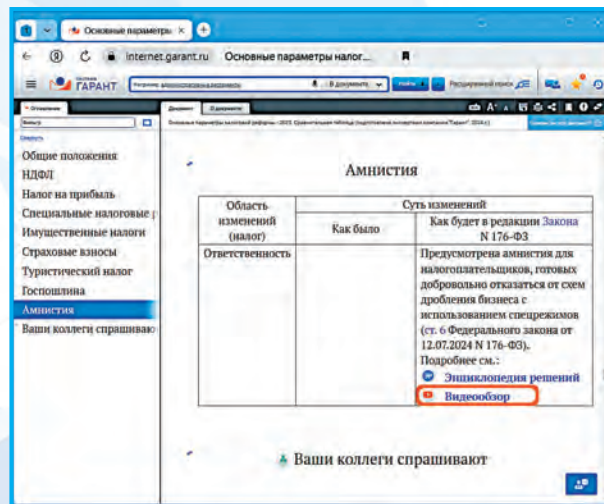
Основные параметры ×

internet.garant.ru Основные параметры налог...

ГАРАНТ

В документе

Найти

Расширенный поиск

Оглавление

Документ

О документе

Основные параметры налоговой реформы – 2025. Сравнительная таблица (подготовлена экспертами компании "Гарант", 2024 г.)

Свернуть

Общие положения
НДФЛ
Налог на прибыль
Специальные налоговые р
Имущественные налоги
Страховые взносы
Туристический налог
Госпошлина
Амнистия
Ваши коллеги спрашиваю

Амнистия

| Область изменений (налог) | Суть изменений | |
|---|---|---|
| | Как было | Как будет в редакции Закона N 176-ФЗ |
| Ответственность | | Предусмотрена амнистия для налогоплательщиков, готовых добровольно отказаться от схем дробления бизнеса с использованием спецрежимов (ст. 6 Федерального закона от 12.07.2024 N 176-ФЗ). Подробнее см.: Энциклопедия решений Видеообзор |

Ваши коллеги спрашивают